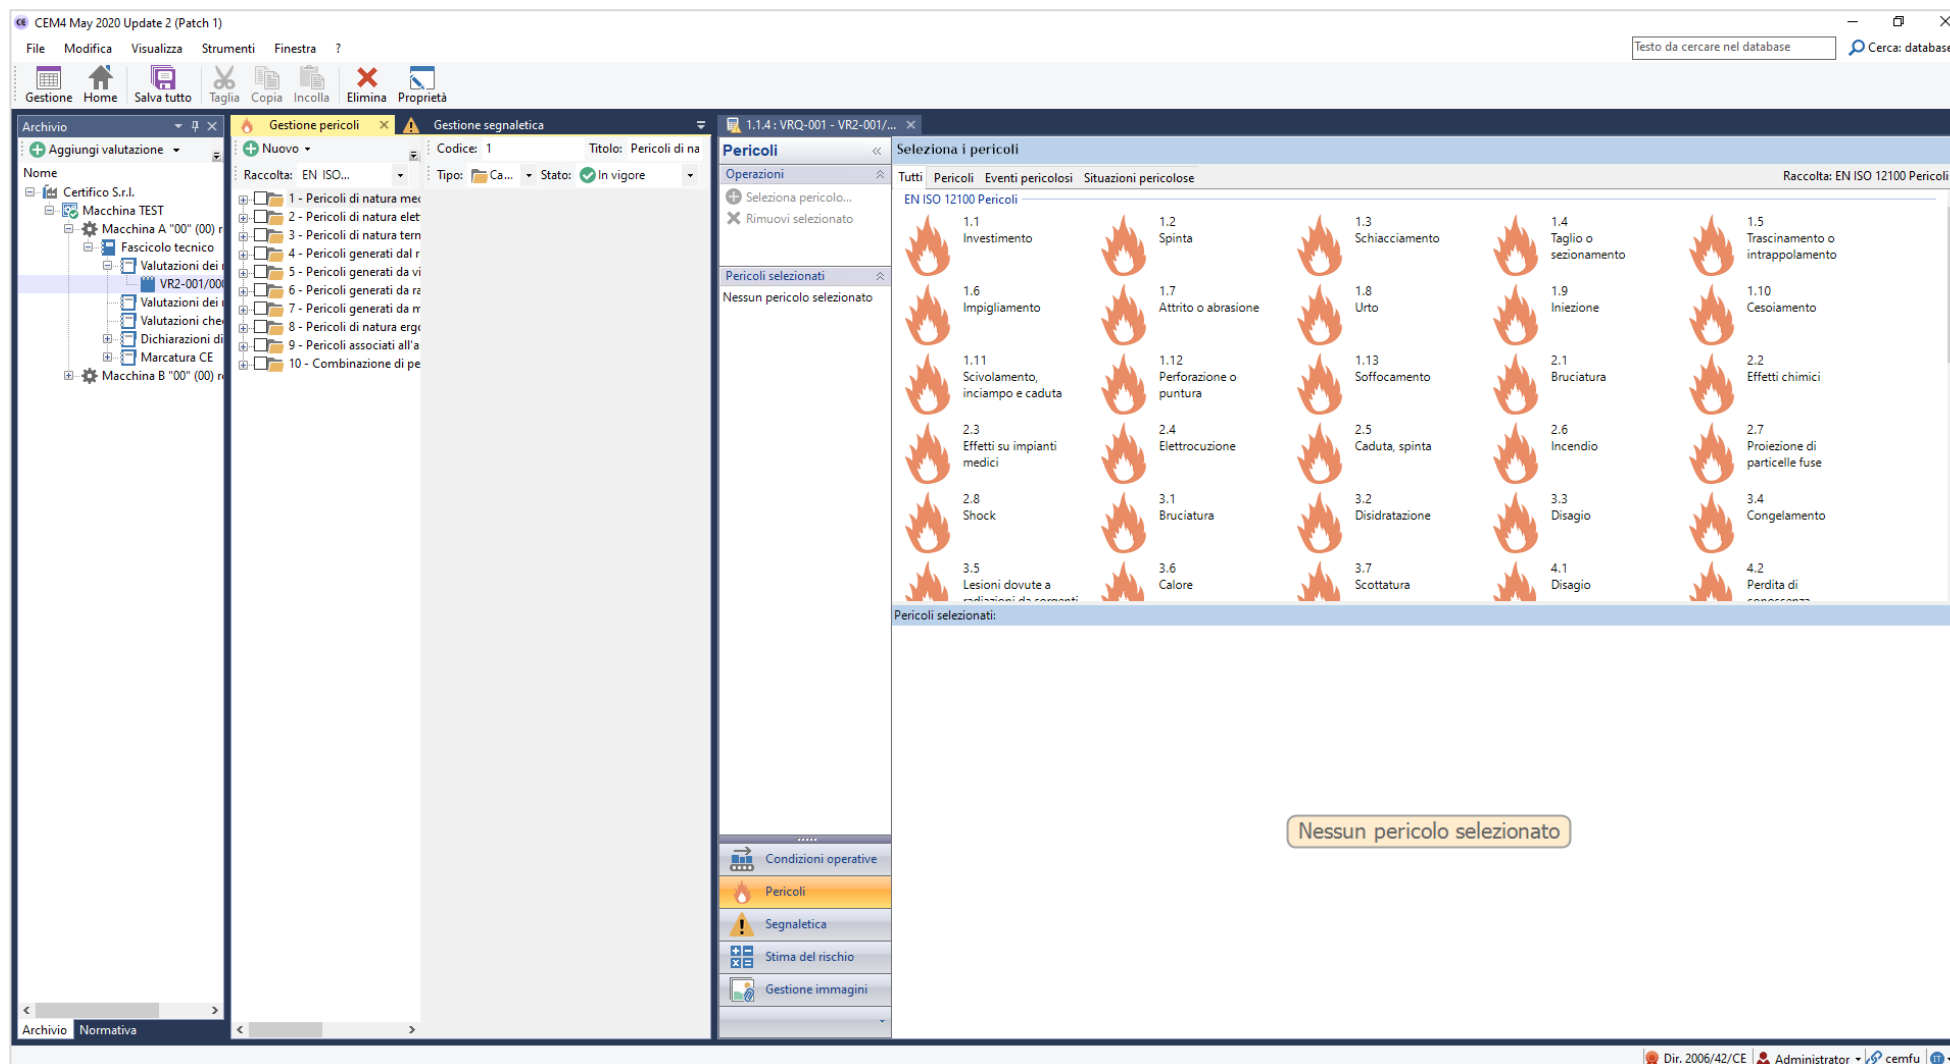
CEM4 May 2020 Update 2 (Patch 1)

File Modifica Visualizza Strumenti Finestra ?

Testo da cercare nel database
Cerca: database

Gestione Home Salva tutto Taglia Copia Incolla Elimina Proprietà

Archivio
Aggiungi valutazione
Nome
Certifico S.r.l.
Macchina TEST
Macchina A "00" (00) r
Fascicolo tecnico
Valutazioni dei
VR2-001/00
Valutazioni dei
Valutazioni che
Dichiarazioni di
Marcatura CE
Macchina B "00" (00) r

Archivio Normativa

Gestione pericoli
Gestione segnaletica
Nuovo
Codice: 1
Titolo: Pericoli di na
Raccolta: EN ISO...
Tipo: Ca...
Stato: In vigore
1 - Pericoli di natura mec
2 - Pericoli di natura elet
3 - Pericoli di natura term
4 - Pericoli generati dal r
5 - Pericoli generati da vi
6 - Pericoli generati da ra
7 - Pericoli generati da m
8 - Pericoli di natura erg
9 - Pericoli associati all'a
10 - Combinazione di pe

1.1.4 : VRQ-001 - VR2-001/...

Pericoli
Operazioni
Seleziona pericolo...
Rimuovi selezionato
Pericoli selezionati
Nessun pericolo selezionato

Condizioni operative
Pericoli
Segnaletica
Stima del rischio
Gestione immagini

Seleziona i pericoli
Tutti Pericoli Eventi pericolosi Situazioni pericolose
Raccolta: EN ISO 12100 Pericoli
EN ISO 12100 Pericoli

1.1 Investimento
1.2 Spinta
1.3 Schiacciamento
1.4 Taglio o sezionamento
1.5 Trascinamento o intrappolamento
1.6 Impigliamento
1.7 Attrito o abrasione
1.8 Urto
1.9 Iniezione
1.10 Cesoiamento
1.11 Scivolamento, inciampo e caduta
1.12 Perforazione o puntura
1.13 Soffocamento
2.1 Bruciatura
2.2 Effetti chimici
2.3 Effetti su impianti medici
2.4 Elettrocuzione
2.5 Caduta, spinta
2.6 Incendio
2.7 Proiezione di particelle fuse
2.8 Shock
3.1 Bruciatura
3.2 Disidratazione
3.3 Disagio
3.4 Congelamento
3.5 Lesioni dovute a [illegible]
3.6 Calore
3.7 Scottatura
4.1 Disagio
4.2 Perdita di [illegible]

Pericoli selezionati:

Nessun pericolo selezionato

Dir. 2006/42/CE Administrator cemfu